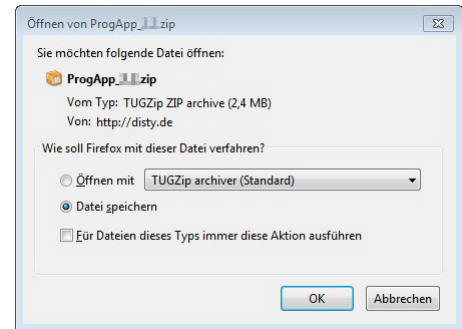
Öffnen von ProgApp_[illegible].zip

Sie möchten folgende Datei öffnen:

ProgApp_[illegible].zip

Vom Typ: TUGZip ZIP archive (2,4 MB)

Von: http://disty.de

Wie soll Firefox mit dieser Datei verfahren?

Öffnen mit TUGZip archiver (Standard)

Datei speichern

Für Dateien dieses Typs immer diese Aktion ausführen

OK Abbrechen